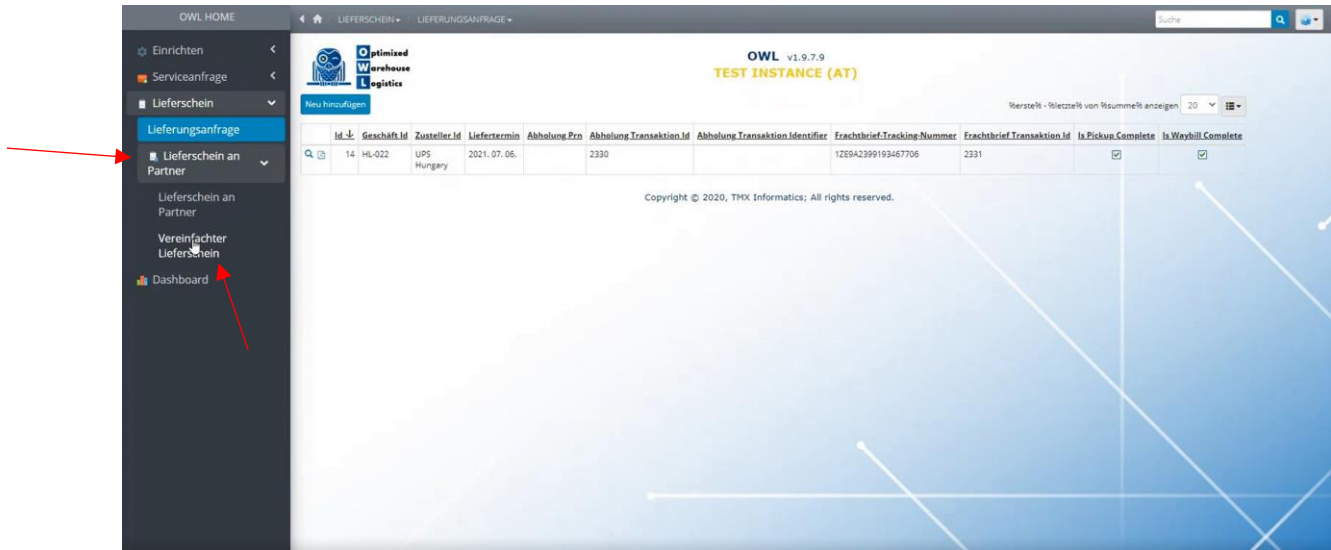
OWL HOME

Einrichten
Serviceanfrage
Lieferschein
Lieferungsanfrage
Lieferschein an Partner
Lieferschein an Partner
Vereinfachter Lieferschein
Dashboard

LIEFERSCHEIN / LIEFERUNGSANFRAGE

Suche

Optimized Warehouse Logistics

OWL v1.9.7.9
TEST INSTANCE (AT)

Neu hinzufügen

%erste% - %letzte% von %summe% anzeigen 20

| | Id | Geschäft Id | Zusteller Id | Liefertermin | Abholung Prn | Abholung Transaktion Id | Abholung Transaktion Identifier | Frachtbrief-Tracking-Nummer | Frachtbrief Transaktion Id | Is Pickup Complete | Is Waybill Complete |
|---|---|---|---|---|---|---|---|---|---|---|---|
| | 14 | HL-022 | UPS Hungary | 2021. 07. 06. | | 2330 | | 1ZE9A2399193467706 | 2331 | ☑ | ☑ |

Copyright © 2020, TMX Informatics; All rights reserved.